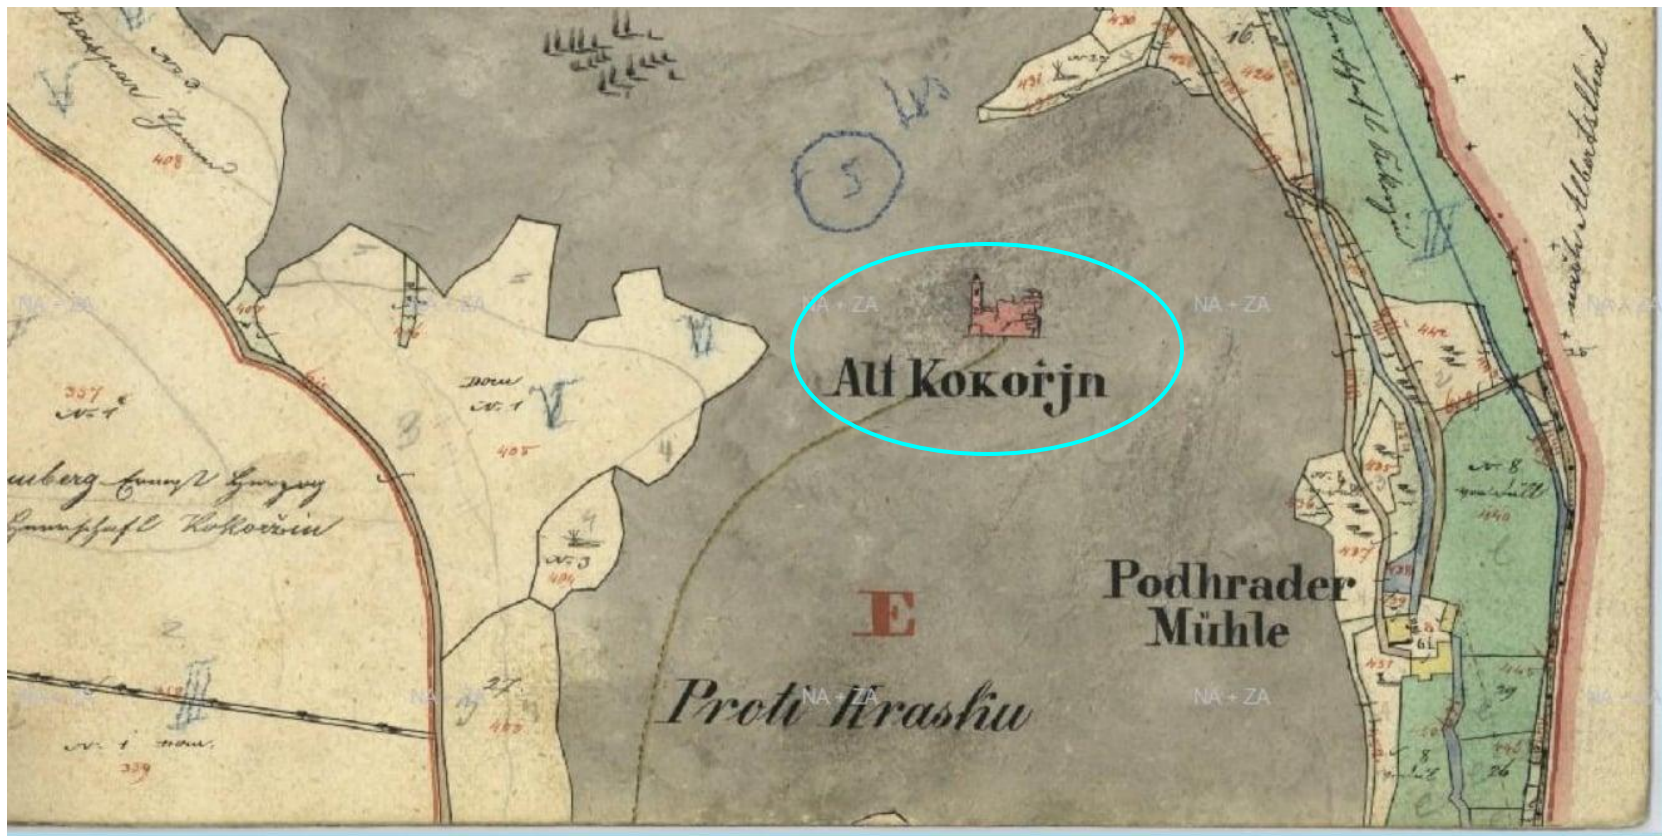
Alt Kokořjn

Podhrader Mühle

E

Proti Krasku

NA + ZA

NA + ZA

NA + ZA

NA + ZA

NA + ZA

NA + ZA

NA + ZA

NA + ZA

5

16.

430

431

426

408

407

357

№ 1

№ 1

405

№ 3

404

27

403

339

№ 1

442

№ 8

440

61

441

445

8

26

V

V

III

III

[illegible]berg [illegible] Kokořin

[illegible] Albertithal

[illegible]